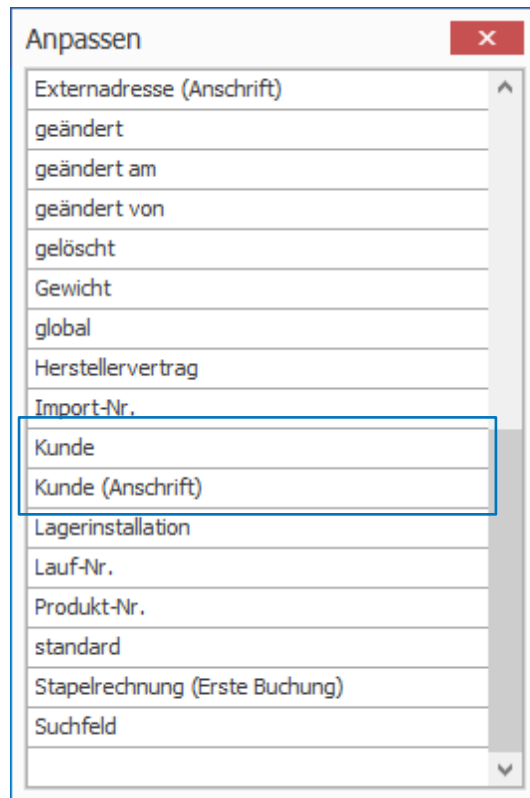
Anpassen

Externadresse (Anschrift)
geändert
geändert am
geändert von
gelöscht
Gewicht
global
Herstellervertrag
Import-Nr.
Kunde
Kunde (Anschrift)
Lagerinstallation
Lauf-Nr.
Produkt-Nr.
standard
Stapelrechnung (Erste Buchung)
Suchfeld